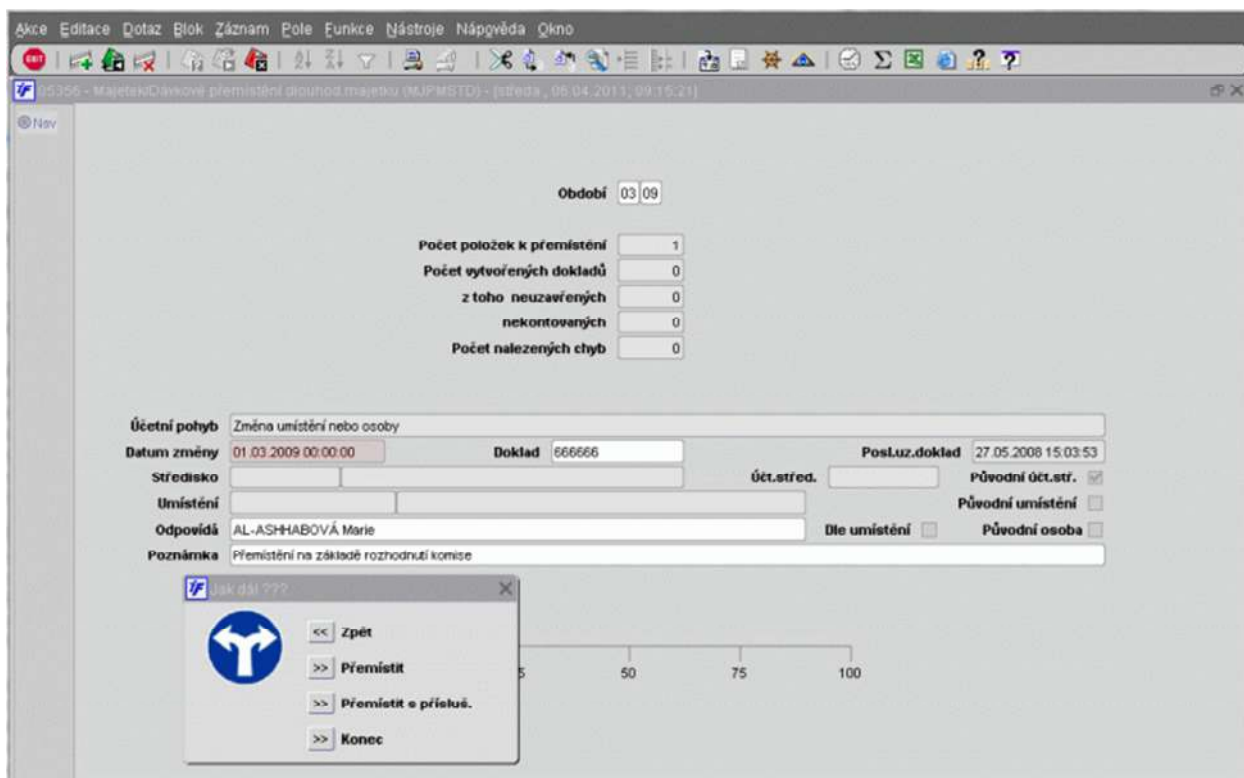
Akce Editace Dotaz Blok Záznam Pole Funkce Nástroje Nápověda Okno

05356 - Majetek/Dávkové přemístění dlouhod.majetku (MJPMSTD) - [středa , 06.04.2011, 09:15:21]

Nav

Období 03 09

Počet položek k přemístění 1
Počet vytvořených dokladů 0
z toho neuzavřených 0
nekontovaných 0
Počet nalezených chyb 0

Účetní pohyb Změna umístění nebo osoby
Datum změny 01.03.2009 00:00:00
Doklad 666666
Posl.uz.doklad 27.05.2008 15:03:53
Středisko
Účt.střed.
Původní účt.stř.
Umístění
Původní umístění
Odpovídá AL-ASHHABOVÁ Marie
Dle umístění
Původní osoba
Poznámka Přemístění na základě rozhodnutí komise

Jak dál ???

<< Zpět
>> Přemístit
>> Přemístit s přísluš.
>> Konec

5 50 75 100